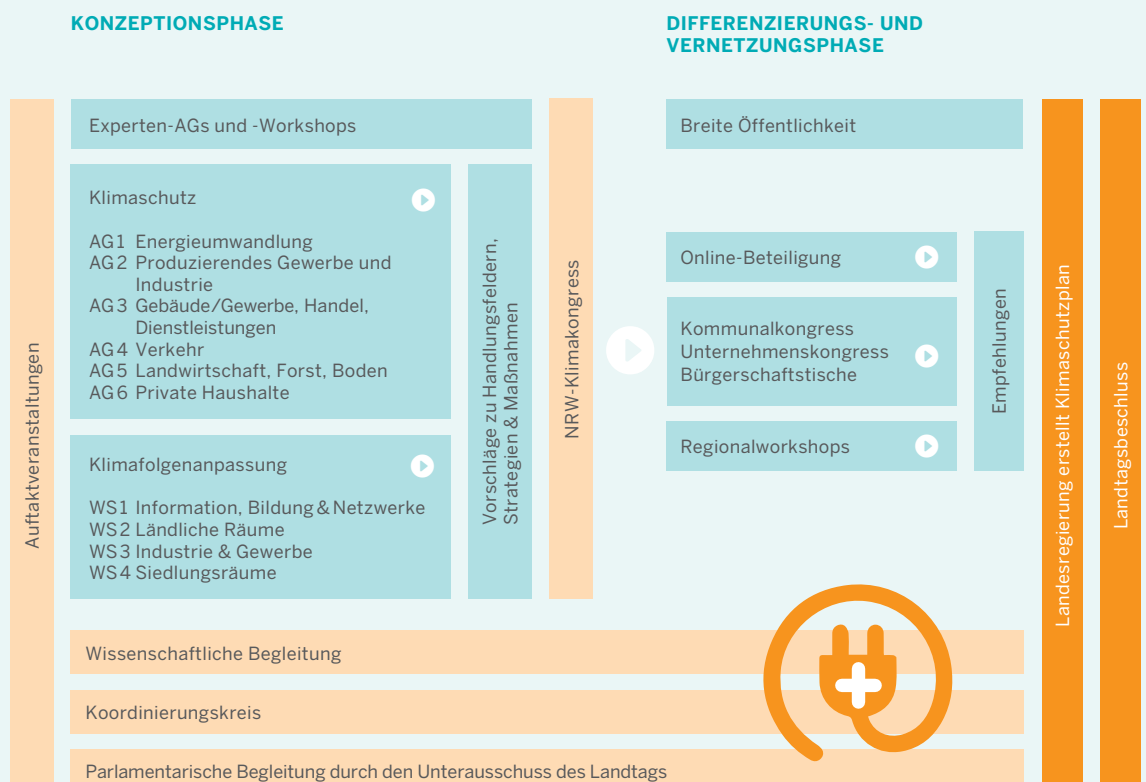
KONZEPTIONSPHASE

DIFFERENZIERUNGS- UND VERNETZUNGSPHASE

Auftaktveranstaltungen

Experten-AGs und -Workshops

Klimaschutz

AG 1 Energieumwandlung
AG 2 Produzierendes Gewerbe und Industrie
AG 3 Gebäude/Gewerbe, Handel, Dienstleistungen
AG 4 Verkehr
AG 5 Landwirtschaft, Forst, Boden
AG 6 Private Haushalte

Klimafolgenanpassung

WS 1 Information, Bildung & Netzwerke
WS 2 Ländliche Räume
WS 3 Industrie & Gewerbe
WS 4 Siedlungsräume

Vorschläge zu Handlungsfeldern, Strategien & Maßnahmen

NRW-Klimakongress

Breite Öffentlichkeit

Online-Beteiligung

Kommunalkongress
Unternehmenskongress
Bürgerschaftstische

Regionalworkshops

Empfehlungen

Landesregierung erstellt Klimaschutzplan

Landtagsbeschluss

Wissenschaftliche Begleitung

Koordinierungskreis

Parlamentarische Begleitung durch den Unterausschuss des Landtags